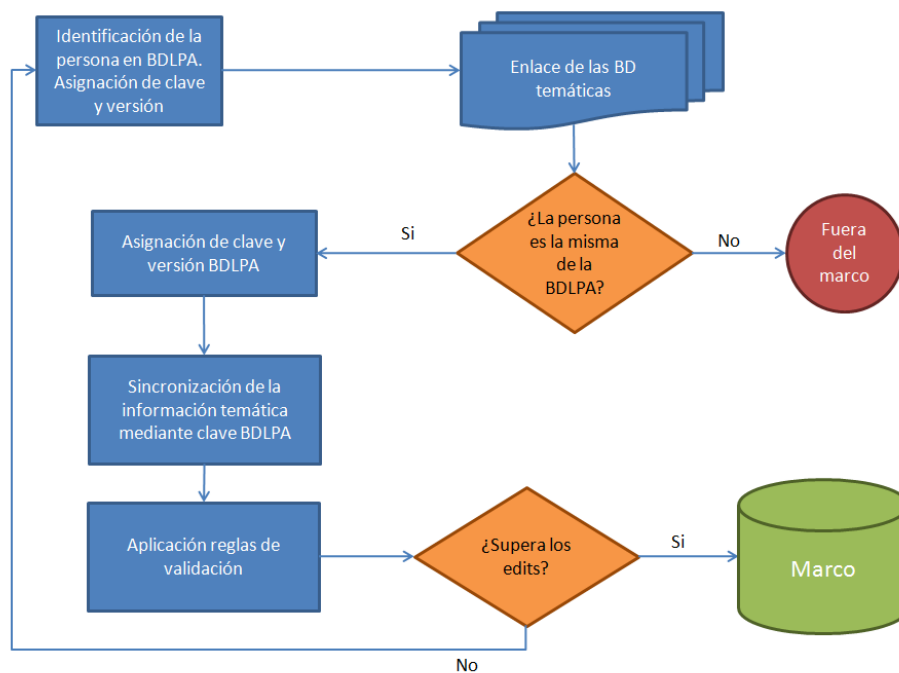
Identificación de la persona en BDLPA. Asignación de clave y versión

Enlace de las BD temáticas

Si

¿La persona es la misma de la BDLPA?

No

Fuera del marco

Asignación de clave y versión BDLPA

Sincronización de la información temática mediante clave BDLPA

Aplicación reglas de validación

¿Supera los edits?

Si

Marco

No